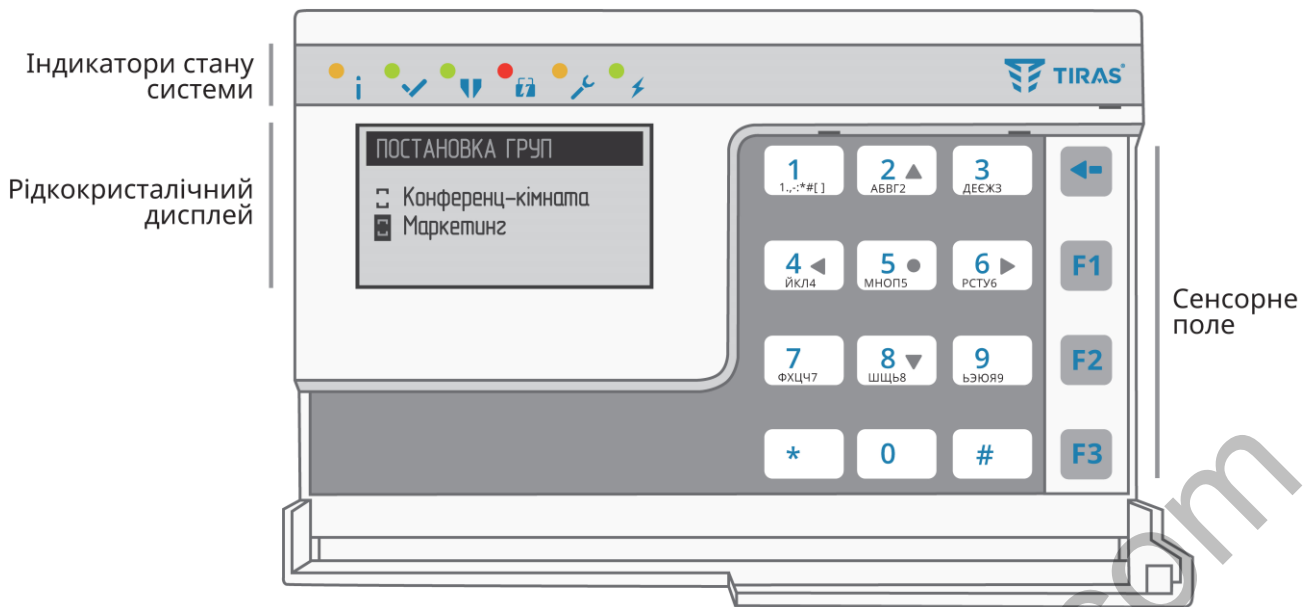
Індикатори стану системи

Рідкокристалічний дисплей

Сенсорне поле

TIRAS

ПОСТАНОВКА ГРУП

Конференц-кімната
Маркетинг

1
1.,-:*#[ ]
2
АБВГ2
3
ДЕЄЖЗ
4
ЙКЛ4
5
МНОП5
6
РСТУ6
7
ФХЦЧ7
8
ШЩЬ8
9
ЬЭЮЯ9
*
0
#

F1
F2
F3

com